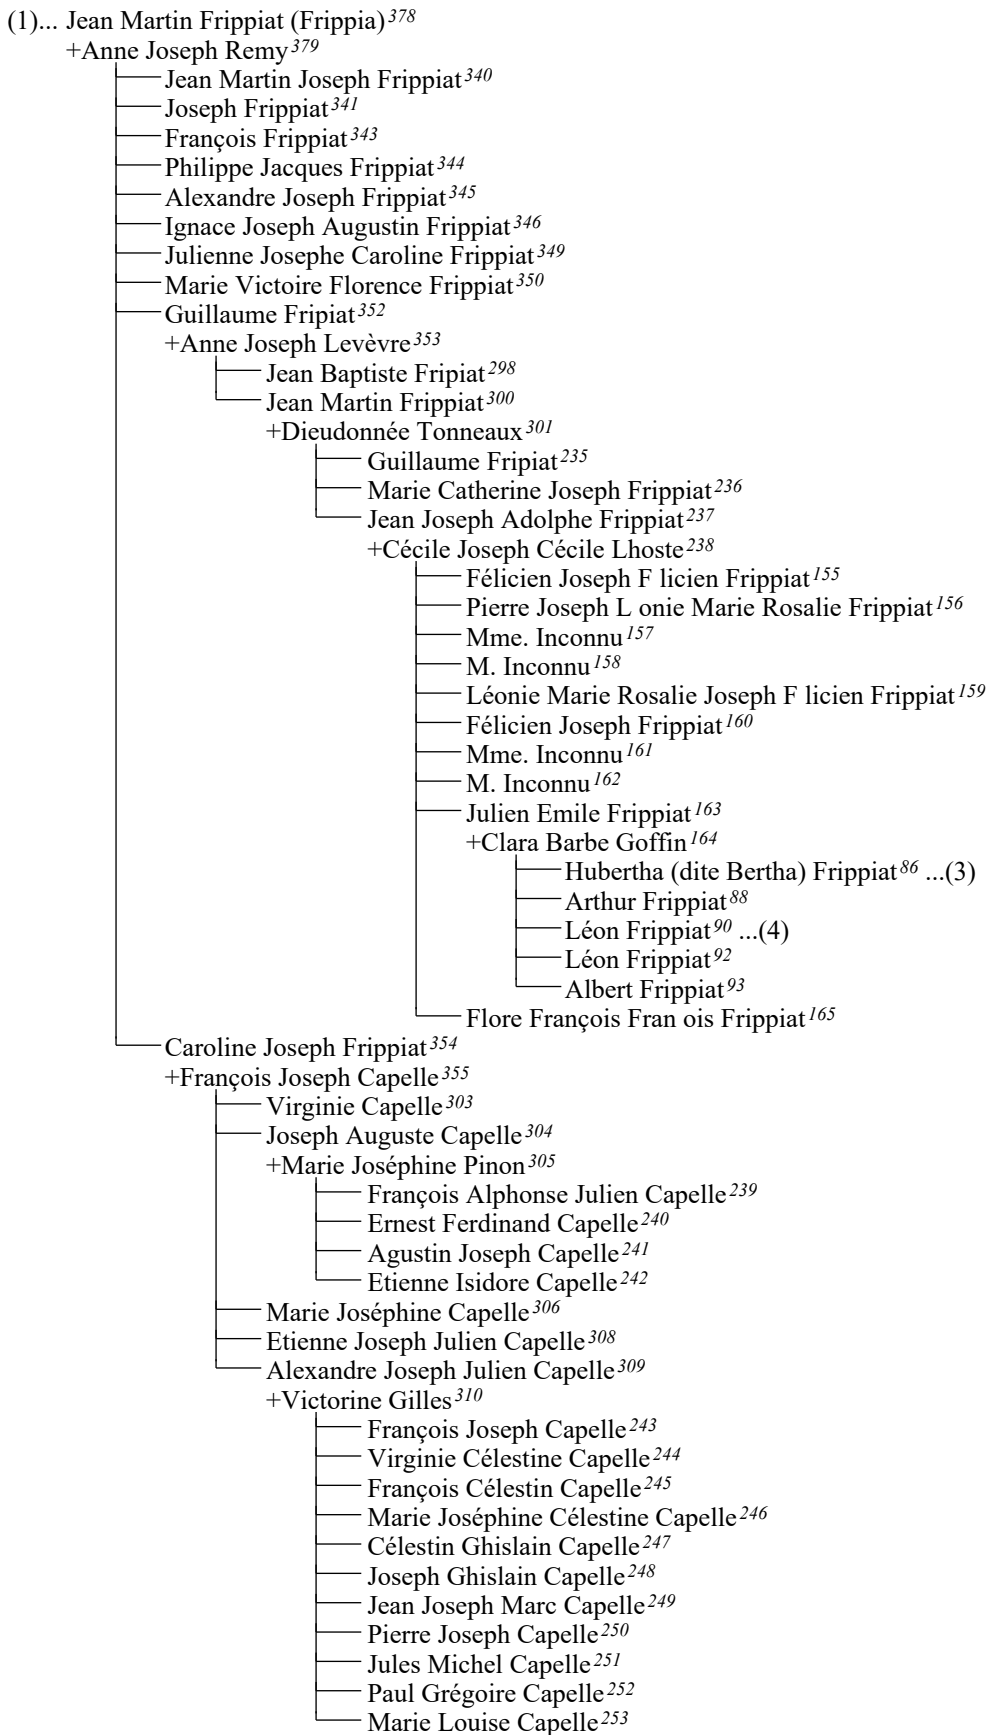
(1)... Jean Martin Frippiat (Frippia)$^{378}$
+Anne Joseph Remy$^{379}$
Jean Martin Joseph Frippiat$^{340}$
Joseph Frippiat$^{341}$
François Frippiat$^{343}$
Philippe Jacques Frippiat$^{344}$
Alexandre Joseph Frippiat$^{345}$
Ignace Joseph Augustin Frippiat$^{346}$
Julienne Josephe Caroline Frippiat$^{349}$
Marie Victoire Florence Frippiat$^{350}$
Guillaume Fripiat$^{352}$
+Anne Joseph Levèvre$^{353}$
Jean Baptiste Fripiat$^{298}$
Jean Martin Frippiat$^{300}$
+Dieudonnée Tonneaux$^{301}$
Guillaume Fripiat$^{235}$
Marie Catherine Joseph Frippiat$^{236}$
Jean Joseph Adolphe Frippiat$^{237}$
+Cécile Joseph Cécile Lhoste$^{238}$
Félicien Joseph F licien Frippiat$^{155}$
Pierre Joseph L onie Marie Rosalie Frippiat$^{156}$
Mme. Inconnu$^{157}$
M. Inconnu$^{158}$
Léonie Marie Rosalie Joseph F licien Frippiat$^{159}$
Félicien Joseph Frippiat$^{160}$
Mme. Inconnu$^{161}$
M. Inconnu$^{162}$
Julien Emile Frippiat$^{163}$
+Clara Barbe Goffin$^{164}$
Hubertha (dite Bertha) Frippiat$^{86}$ ...(3)
Arthur Frippiat$^{88}$
Léon Frippiat$^{90}$ ...(4)
Léon Frippiat$^{92}$
Albert Frippiat$^{93}$
Flore François Fran ois Frippiat$^{165}$
Caroline Joseph Frippiat$^{354}$
+François Joseph Capelle$^{355}$
Virginie Capelle$^{303}$
Joseph Auguste Capelle$^{304}$
+Marie Joséphine Pinon$^{305}$
François Alphonse Julien Capelle$^{239}$
Ernest Ferdinand Capelle$^{240}$
Agustin Joseph Capelle$^{241}$
Etienne Isidore Capelle$^{242}$
Marie Joséphine Capelle$^{306}$
Etienne Joseph Julien Capelle$^{308}$
Alexandre Joseph Julien Capelle$^{309}$
+Victorine Gilles$^{310}$
François Joseph Capelle$^{243}$
Virginie Célestine Capelle$^{244}$
François Célestin Capelle$^{245}$
Marie Joséphine Célestine Capelle$^{246}$
Célestin Ghislain Capelle$^{247}$
Joseph Ghislain Capelle$^{248}$
Jean Joseph Marc Capelle$^{249}$
Pierre Joseph Capelle$^{250}$
Jules Michel Capelle$^{251}$
Paul Grégoire Capelle$^{252}$
Marie Louise Capelle$^{253}$